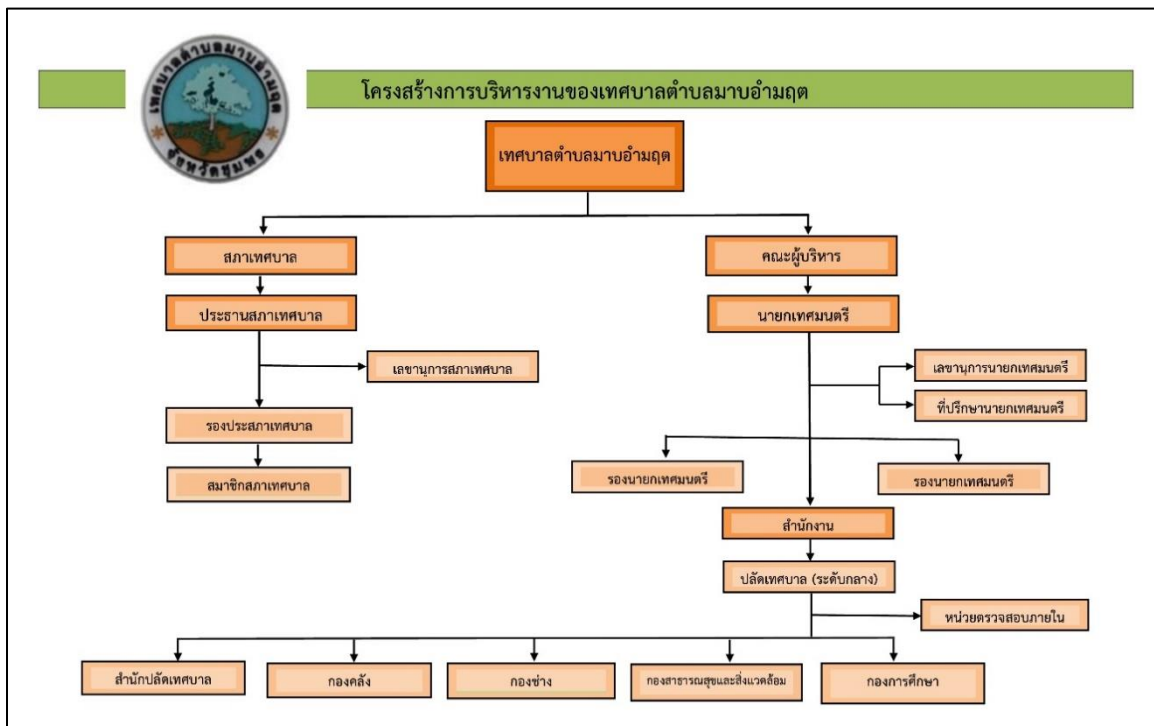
เทศบาลตำบลมาบอำมฤต
จังหวัดชุมพร

โครงสร้างการบริหารงานของเทศบาลตำบลมาบอำมฤต

เทศบาลตำบลมาบอำมฤต

สภาเทศบาล

ประธานสภาเทศบาล

เลขานุการสภาเทศบาล

รองประธานสภาเทศบาล

สมาชิกสภาเทศบาล

คณะผู้บริหาร

นายกเทศมนตรี

เลขานุการนายกเทศมนตรี

ที่ปรึกษานายกเทศมนตรี

รองนายกเทศมนตรี

รองนายกเทศมนตรี

สำนักงาน

ปลัดเทศบาล (ระดับกลาง)

หน่วยตรวจสอบภายใน

สำนักปลัดเทศบาล

กองคลัง

กองช่าง

กองสาธารณสุขและสิ่งแวดล้อม

กองการศึกษา